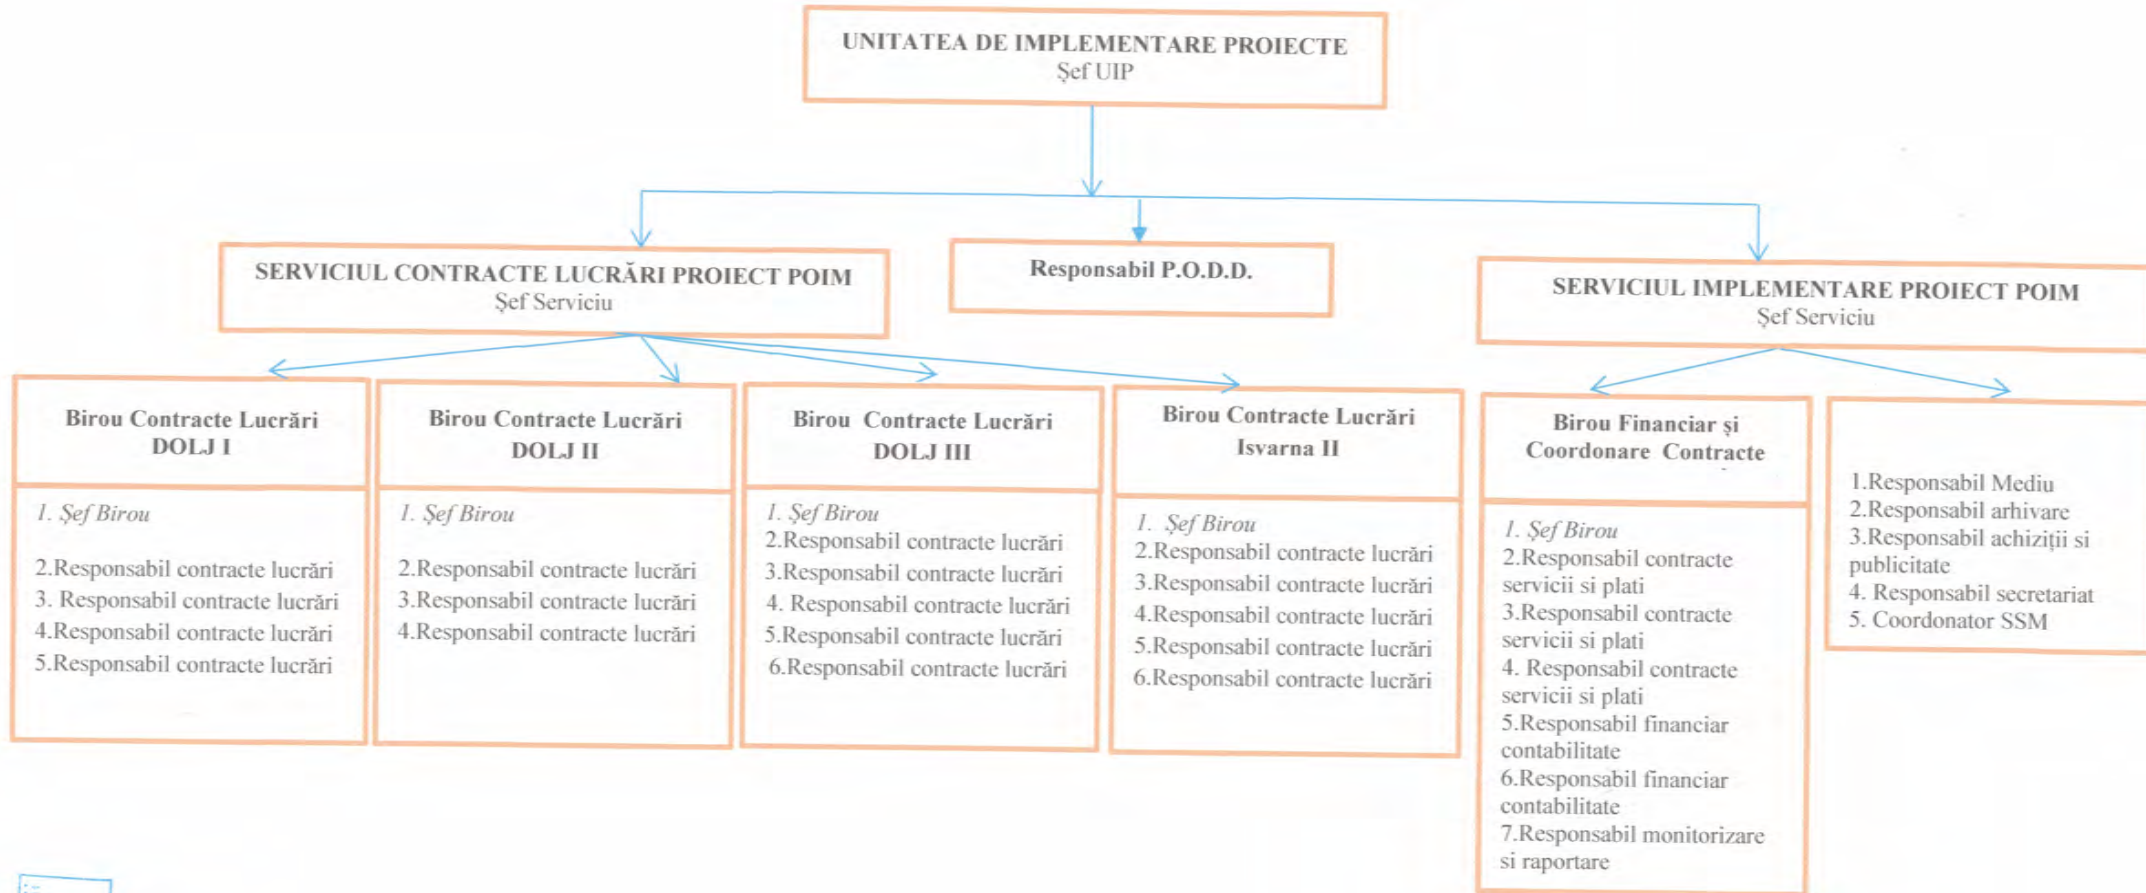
UNITATEA DE IMPLEMENTARE PROIECTE
Şef UIP

SERVICIUL CONTRACTE LUCRĂRI PROIECT POIM
Şef Serviciu

Responsabil P.O.D.D.

SERVICIUL IMPLEMENTARE PROIECT POIM
Şef Serviciu

Birou Contracte Lucrări DOLJ I

1. Şef Birou
2.Responsabil contracte lucrări
3. Responsabil contracte lucrări
4.Responsabil contracte lucrări
5.Responsabil contracte lucrări

Birou Contracte Lucrări DOLJ II

1. Şef Birou
2.Responsabil contracte lucrări
3.Responsabil contracte lucrări
4.Responsabil contracte lucrări

Birou Contracte Lucrări DOLJ III

1. Şef Birou
2.Responsabil contracte lucrări
3.Responsabil contracte lucrări
4. Responsabil contracte lucrări
5.Responsabil contracte lucrări
6.Responsabil contracte lucrări

Birou Contracte Lucrări Isvarna II

1. Şef Birou
2.Responsabil contracte lucrări
3.Responsabil contracte lucrări
4.Responsabil contracte lucrări
5.Responsabil contracte lucrări
6.Responsabil contracte lucrări

Birou Financiar şi Coordonare Contracte

1. Şef Birou
2.Responsabil contracte servicii si plati
3.Responsabil contracte servicii si plati
4. Responsabil contracte servicii si plati
5.Responsabil financiar contabilitate
6.Responsabil financiar contabilitate
7.Responsabil monitorizare si raportare

1.Responsabil Mediu
2.Responsabil arhivare
3.Responsabil achiziţii si publicitate
4. Responsabil secretariat
5. Coordonator SSM